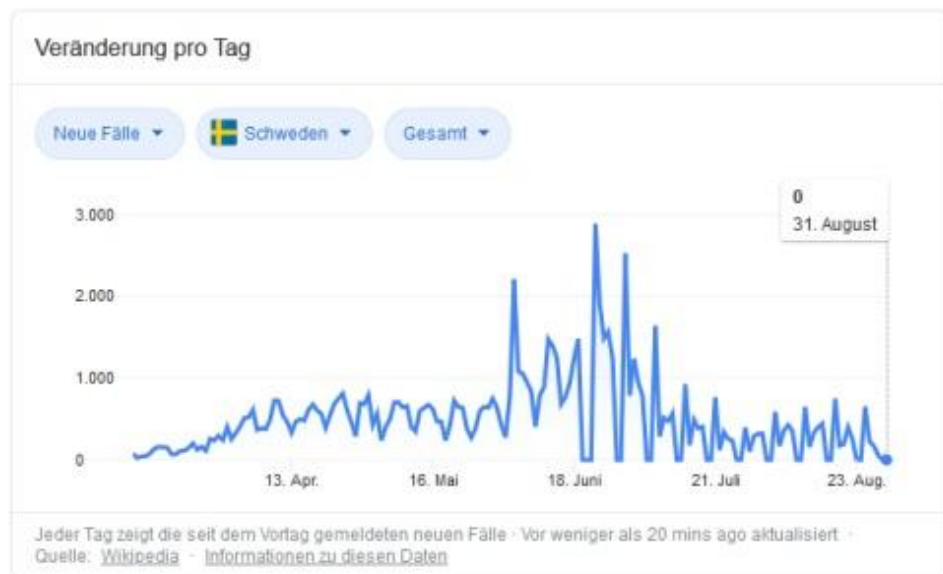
Veränderung pro Tag

Neue Fälle ▾ Schweden ▾ Gesamt ▾

0
31. August

3.000
2.000
1.000
0

13. Apr. 16. Mai 18. Juni 21. Juli 23. Aug.

Jeder Tag zeigt die seit dem Vortag gemeldeten neuen Fälle · Vor weniger als 20 mins ago aktualisiert · Quelle: Wikipedia · Informationen zu diesen Daten